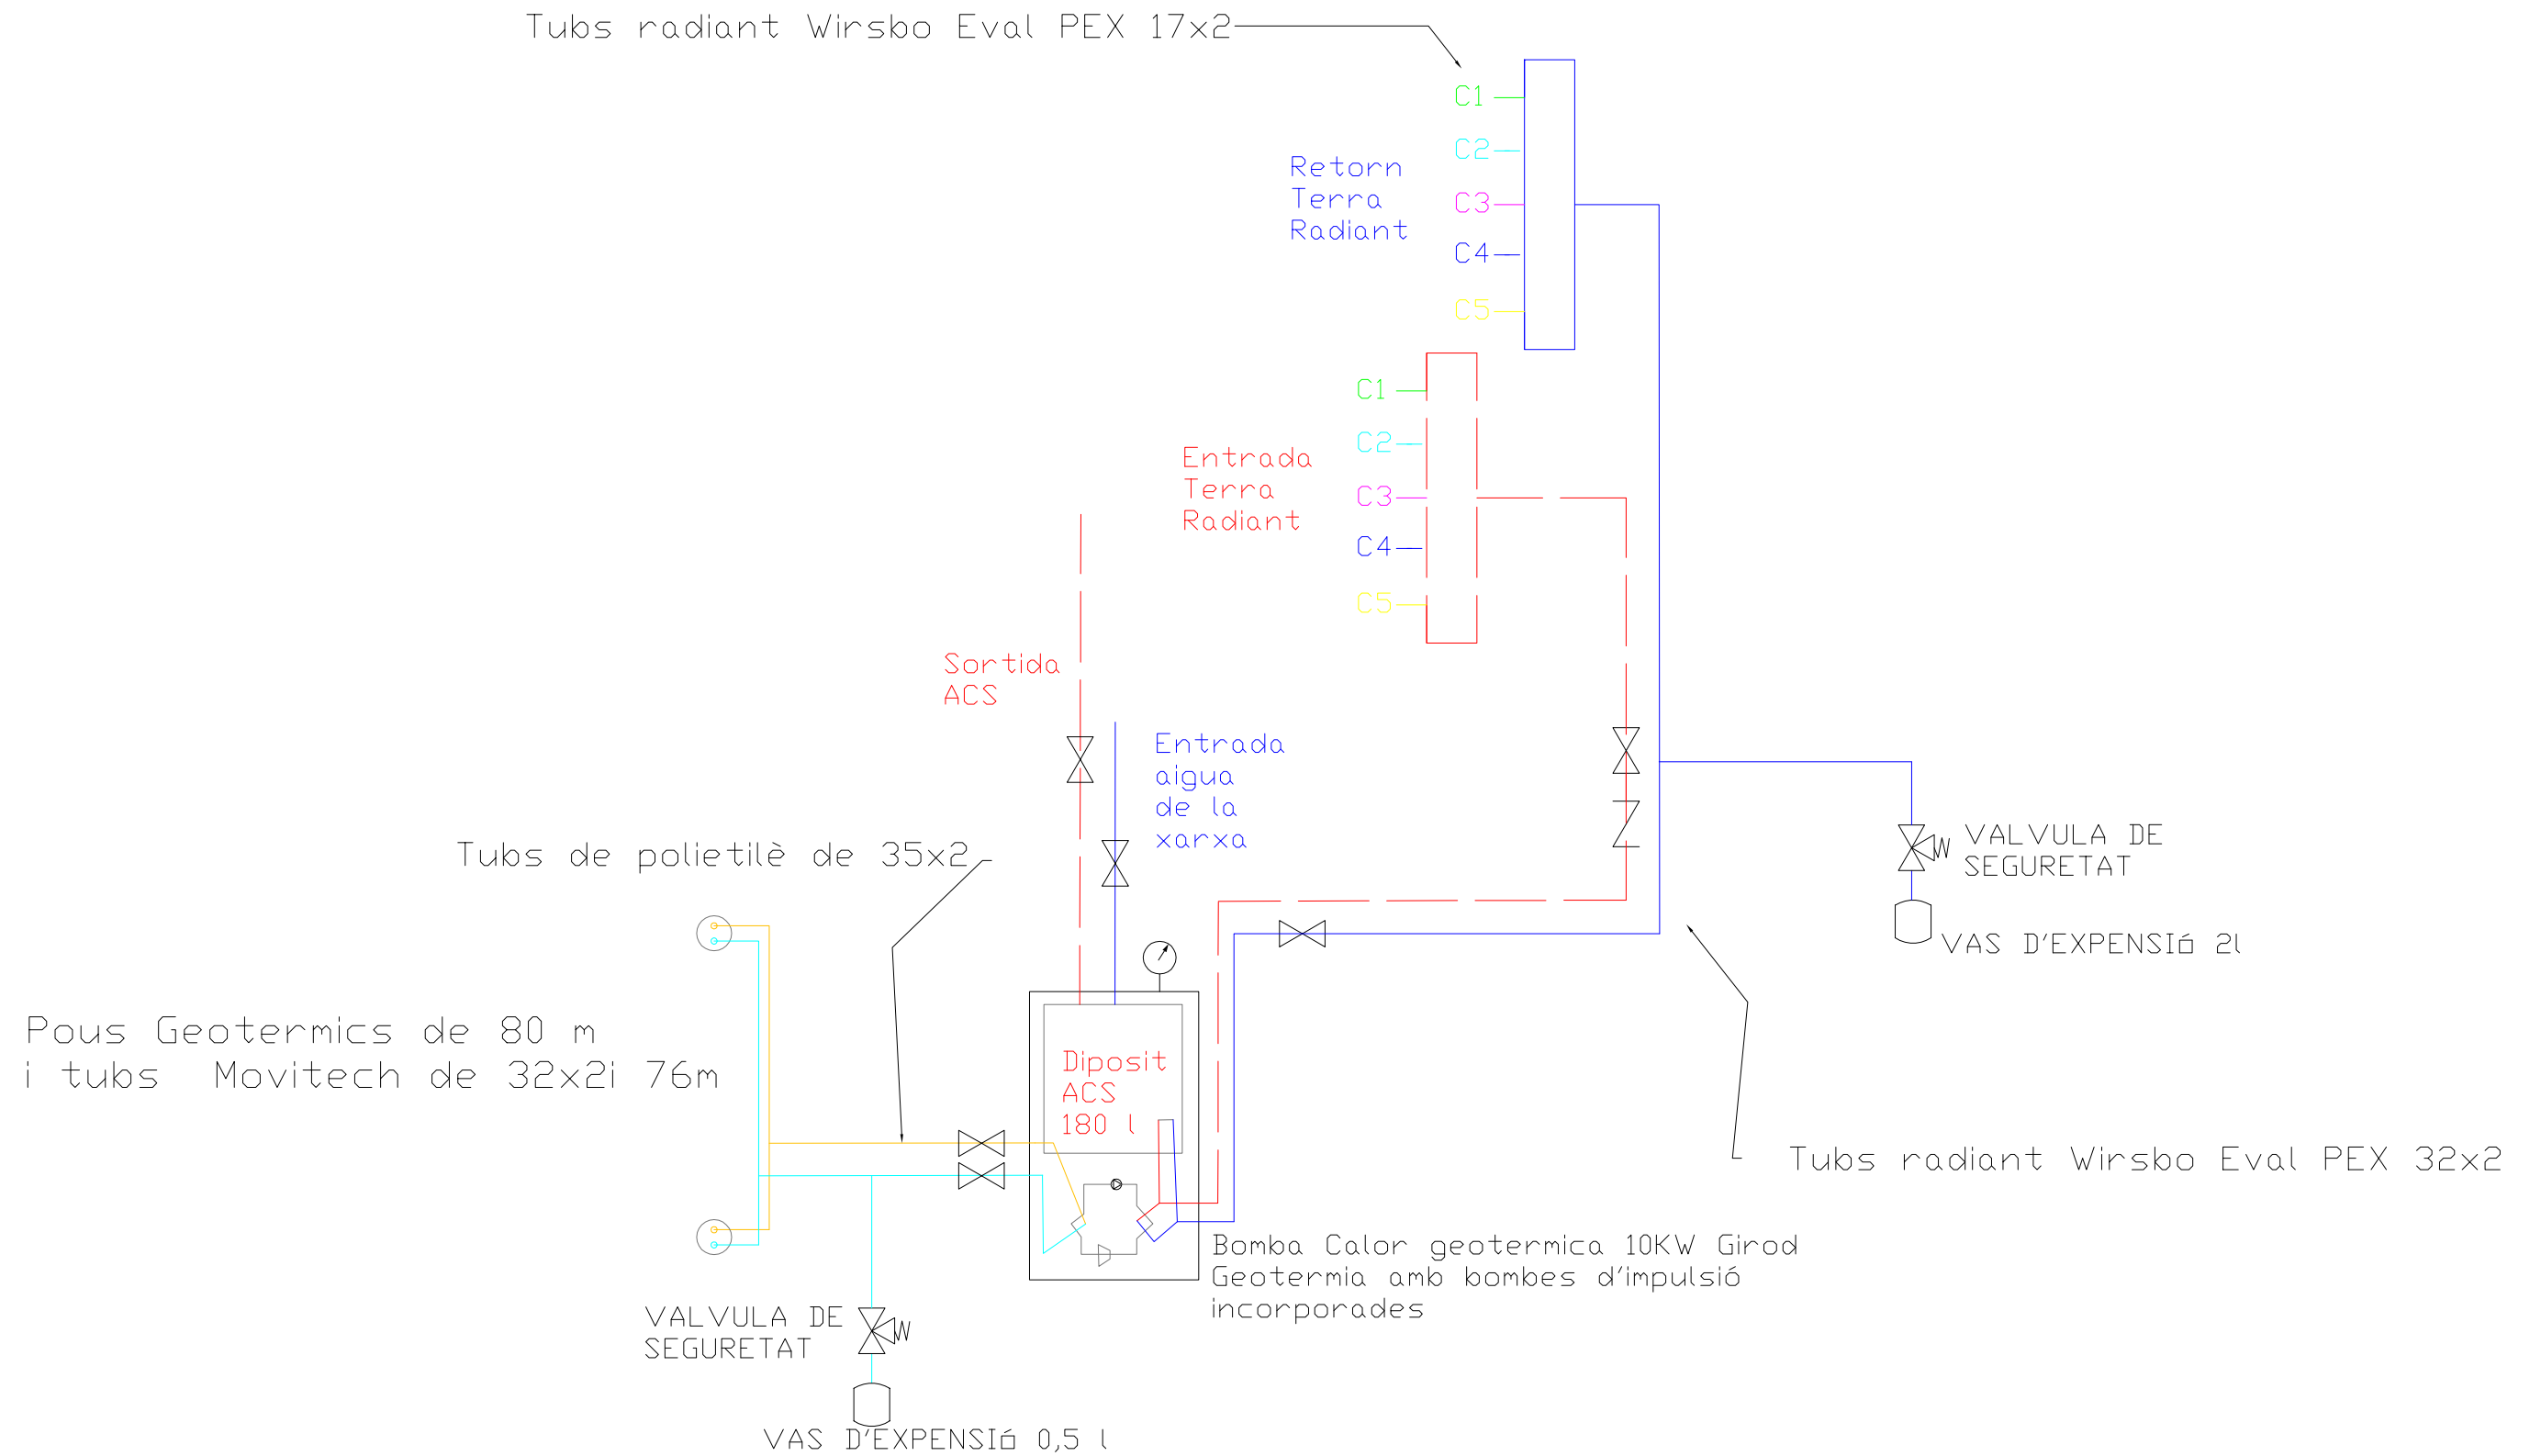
Tubs radiant Wirsbo Eval PEX 17x2

C1
C2
C3
C4
C5

Retorn
Terra
Radiant

C1
C2
C3
C4
C5

Entrada
Terra
Radiant

Sortida
ACS

Entrada
aigua
de la
xarxa

VALVULA DE
SEGURETAT

VAS D'EXPENSIó 2l

Tubs de polietilè de 35x2

Pous Geotermics de 80 m
i tubs Movitech de 32x2i 76m

Diposit
ACS
180 l

Tubs radiant Wirsbo Eval PEX 32x2

Bomba Calor geotermica 10KW Girod
Geotermia amb bombes d'impulsió
incorporades

VALVULA DE
SEGURETAT

VAS D'EXPENSIó 0,5 l